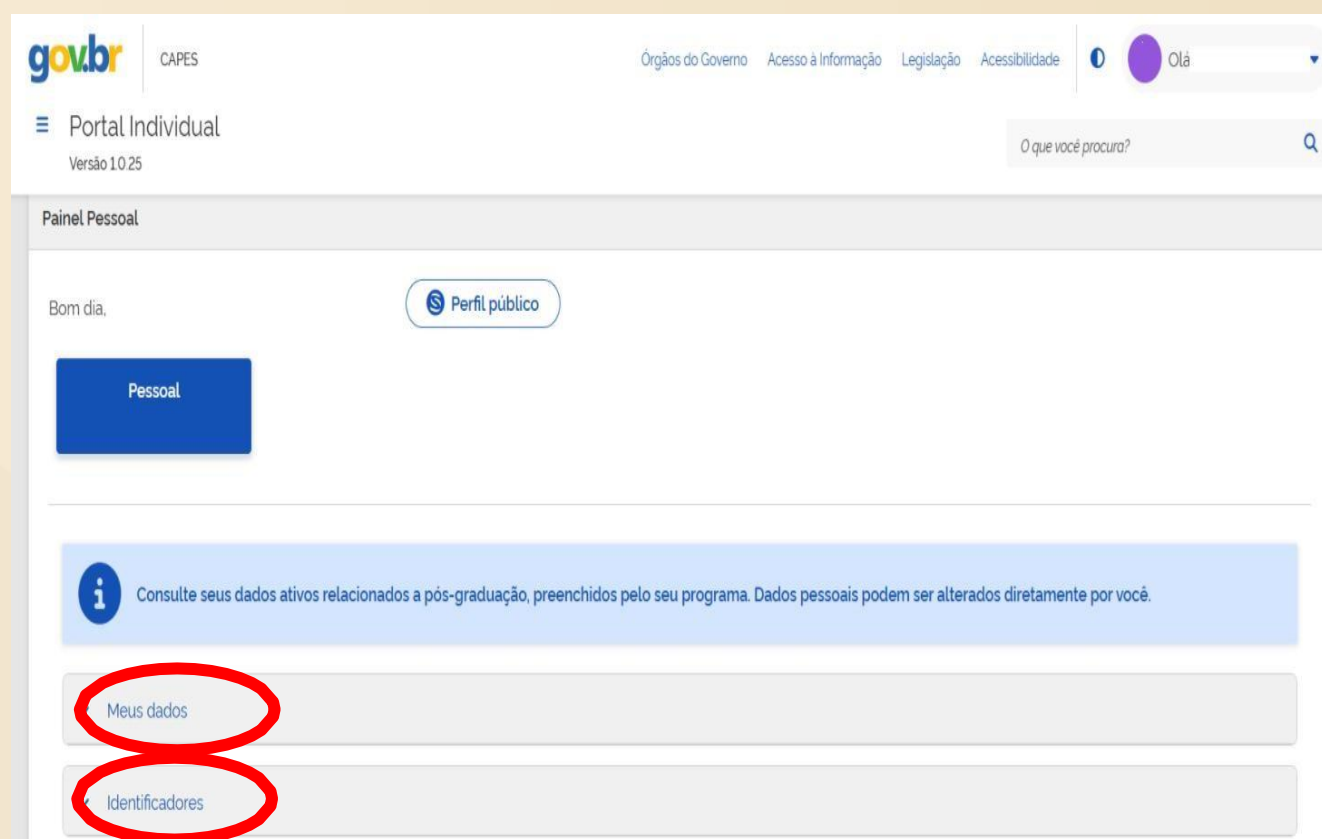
gov.br CAPES

Órgãos do Governo Acesso à Informação Legislação Acessibilidade Olá

Portal Individual
Versão 1.0.25

O que você procura?

Painel Pessoal

Bom dia,

Perfil público

Pessoal

Consulte seus dados ativos relacionados a pós-graduação, preenchidos pelo seu programa. Dados pessoais podem ser alterados diretamente por você.

Meus dados

Identificadores